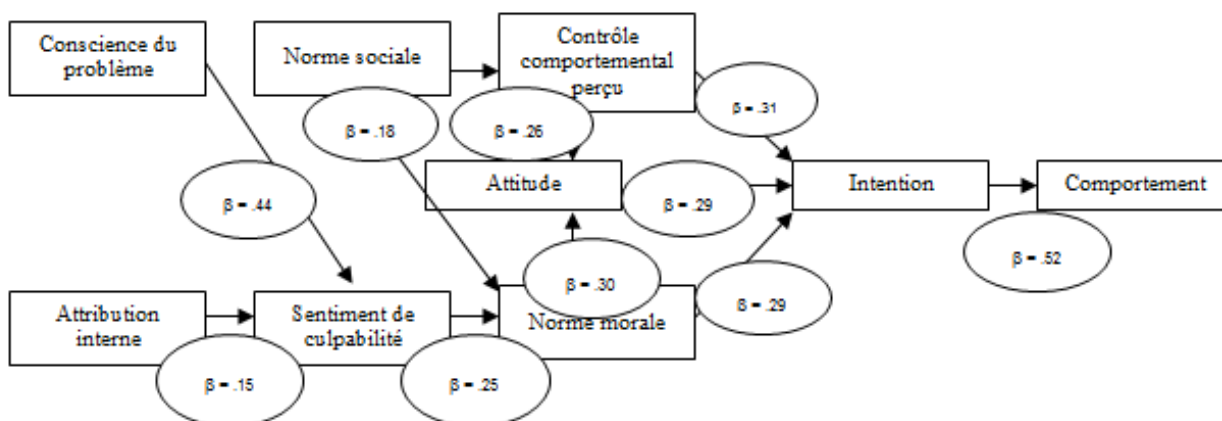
Conscience du problème

Norme sociale

Contrôle comportemental perçu

β = .18

β = .26

β = .31

β = .44

Attitude

β = .29

Intention

Comportement

β = .52

β = .30

β = .29

Attribution interne

Sentiment de culpabilité

Norme morale

β = .15

β = .25